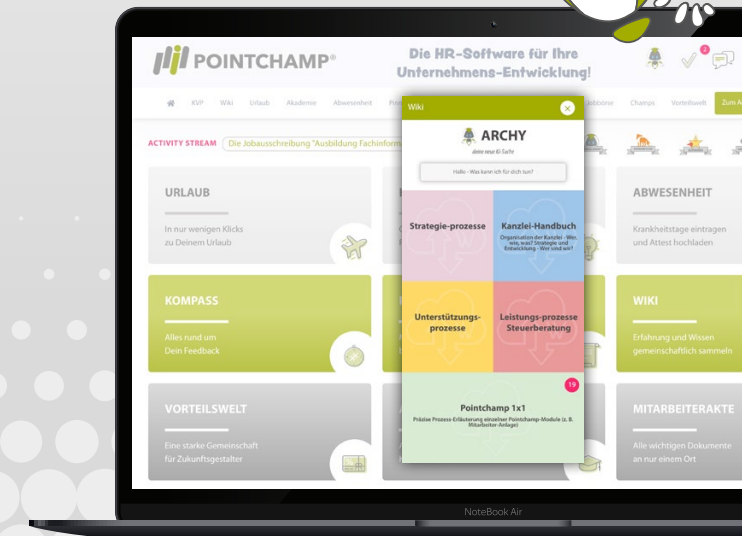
POINTCHAMP®

Die HR-Software für Ihre Unternehmens-Entwicklung!

2

KVP Wiki Urlaub Akademie Abwesenheit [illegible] Jobbörse Champs Vorteilswelt Zum A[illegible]

ACTIVITY STREAM Die Jobausschreibung "Ausbildung Fachinform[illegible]

URLAUB
In nur wenigen Klicks zu Deinem Urlaub

KOMPASS
Alles rund um Dein Feedback

VORTEILSWELT
Eine starke Gemeinschaft für Zukunftsgestalter

ABWESENHEIT
Krankheitstage eintragen und Attest hochladen

WIKI
Erfahrung und Wissen gemeinschaftlich sammeln

MITARBEITERAKTE
Alle wichtigen Dokumente an nur einem Ort

Wiki

ARCHY
deine neue KI-Suche

Hallo - Was kann ich für dich tun?

Strategie-prozesse

Kanzlei-Handbuch
Organisation der Kanzlei - Wer, wie, was? Strategie und Entwicklung - Wer und wir?

Unterstützungs-prozesse

Leistungs-prozesse Steuerberatung

19

Pointchamp 1x1
Präzise Prozess-Erläuterung einzelner Pointchamp-Module (z. B. Mitarbeiter-Anlage)

NoteBook Air